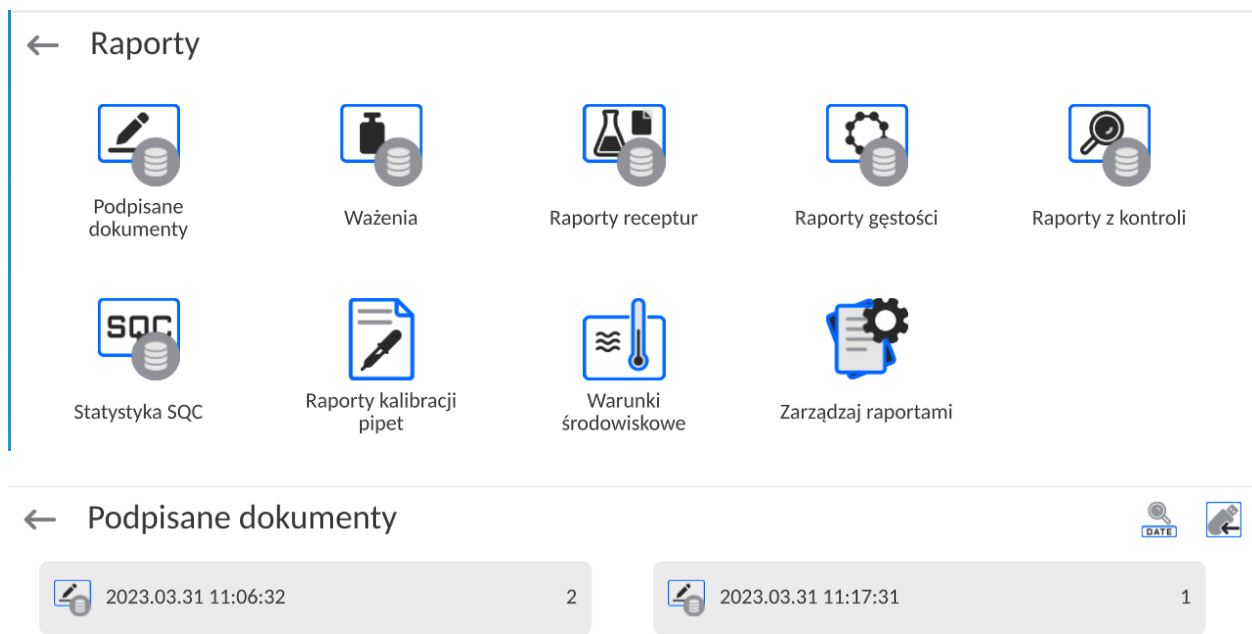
Raporty

SQC

Podpisane dokumenty

Ważenia

Raporty receptur

Raporty gęstości

Raporty z kontroli

Statystyka SQC

Raporty kalibracji pipet

Warunki środowiskowe

Zarządzaj raportami

Podpisane dokumenty

DATE

2023.03.31 11:06:32 2

2023.03.31 11:17:31 1